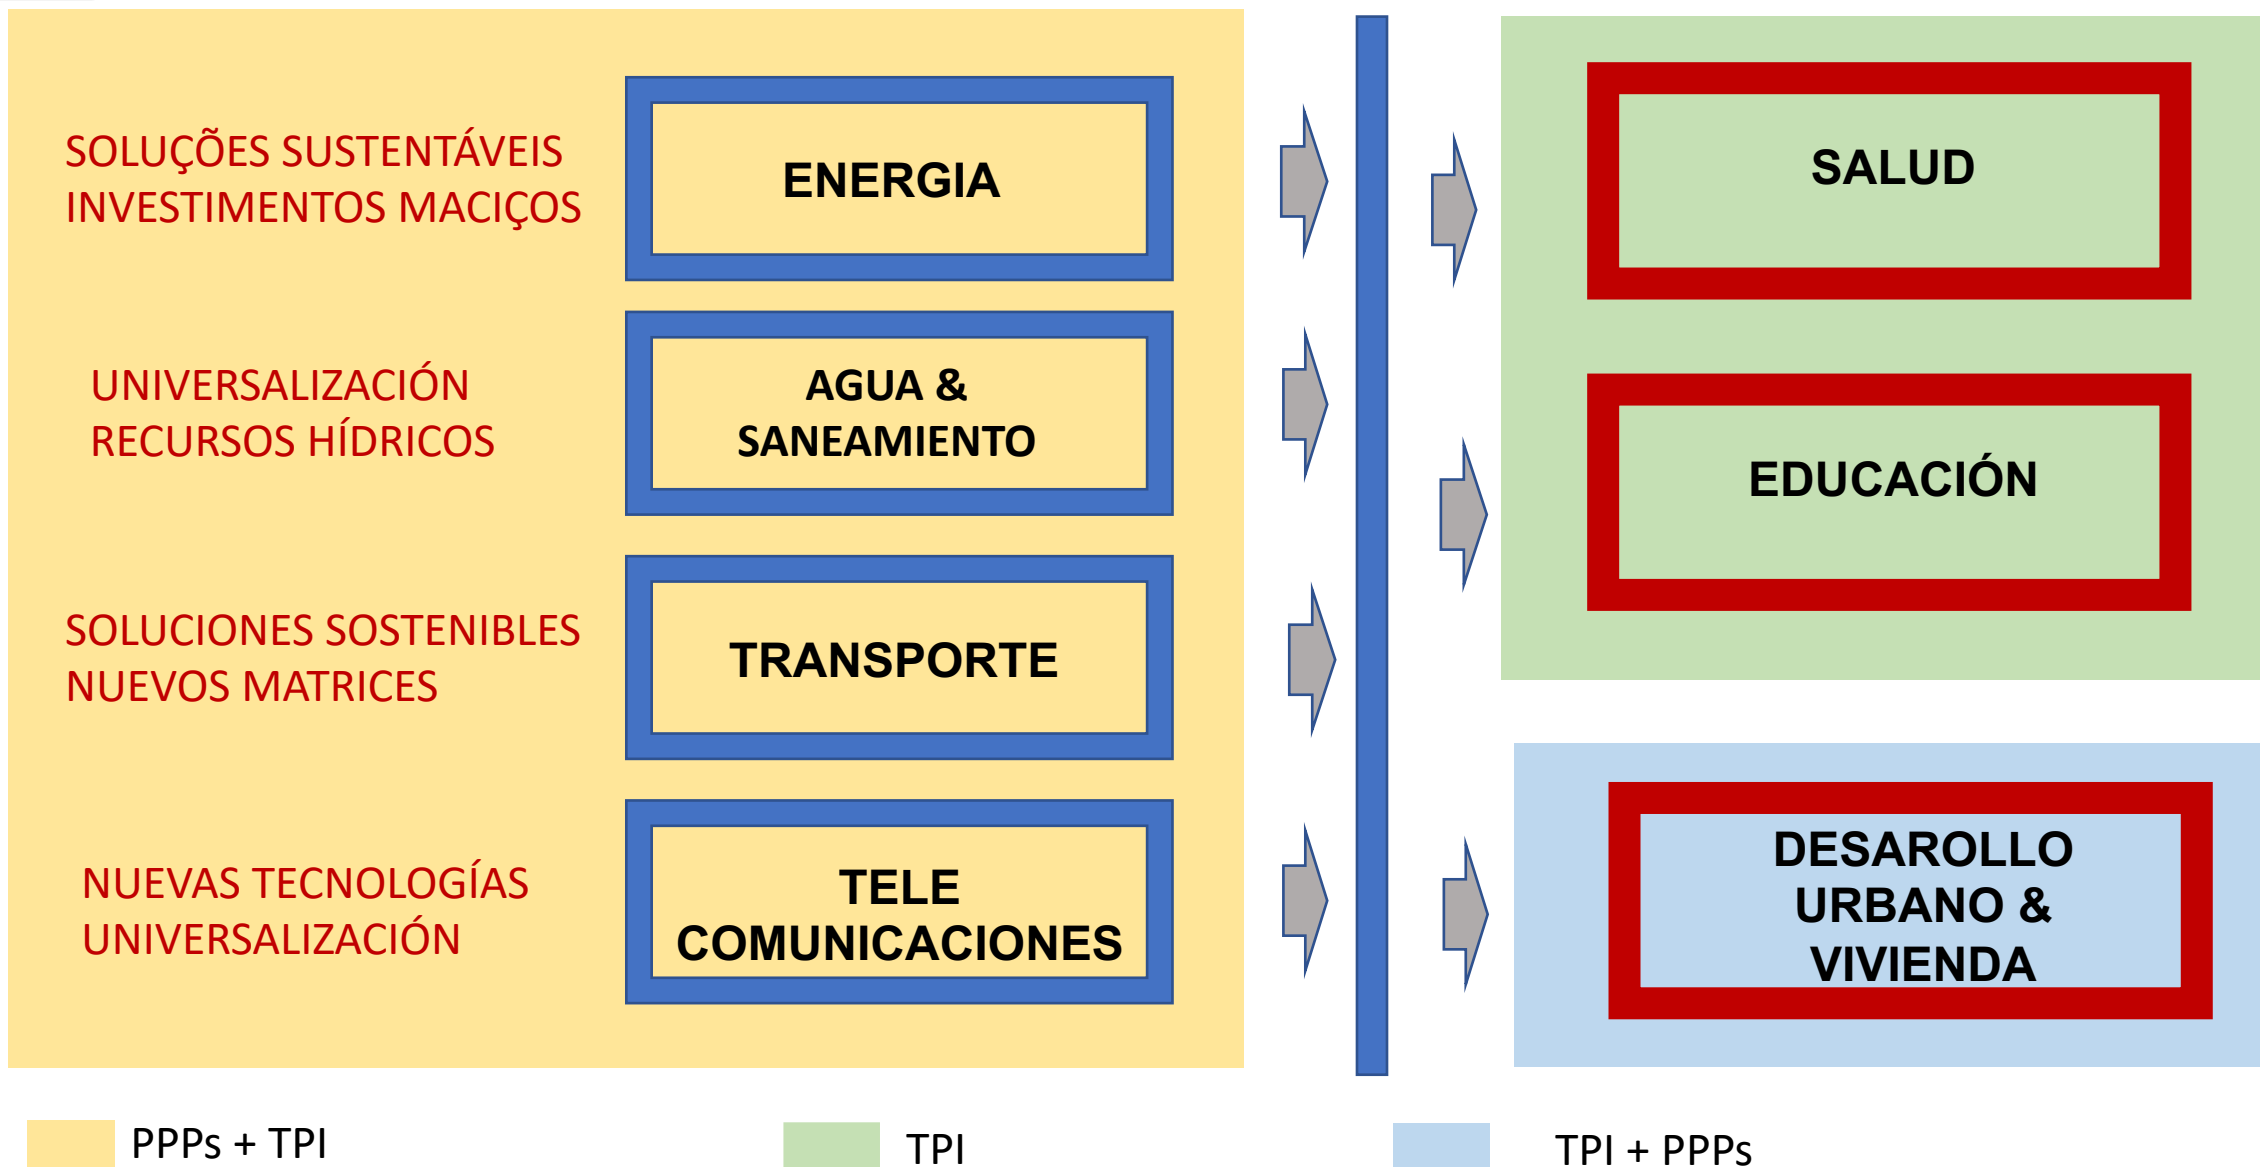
SOLUÇÕES SUSTENTÁVEIS
INVESTIMENTOS MACIÇOS

ENERGIA

UNIVERSALIZACIÓN
RECURSOS HÍDRICOS

AGUA &
SANEAMIENTO

SOLUCIONES SOSTENIBLES
NUEVOS MATRICES

TRANSPORTE

NUEVAS TECNOLOGÍAS
UNIVERSALIZACIÓN

TELE
COMUNICACIONES

SALUD

EDUCACIÓN

DESAROLLO
URBANO &
VIVIENDA

PPPs + TPI

TPI

TPI + PPPs